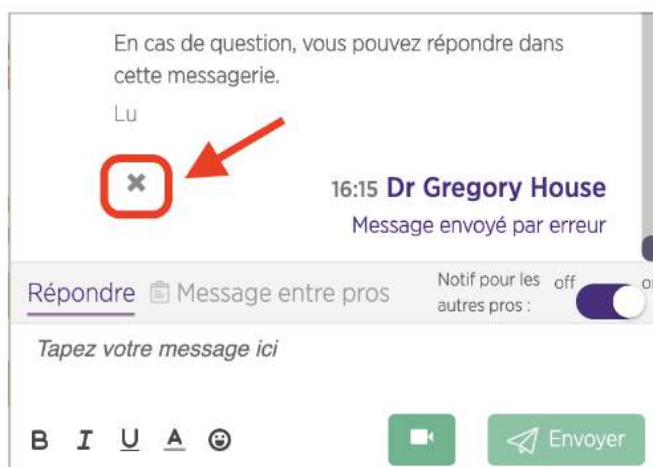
En cas de question, vous pouvez répondre dans cette messagerie.

Lu

✖

16:15 Dr Gregory House

Message envoyé par erreur

Répondre Message entre pros Notif pour les autres pros : off o

Tapez votre message ici

B I U A ☺ Envoyer